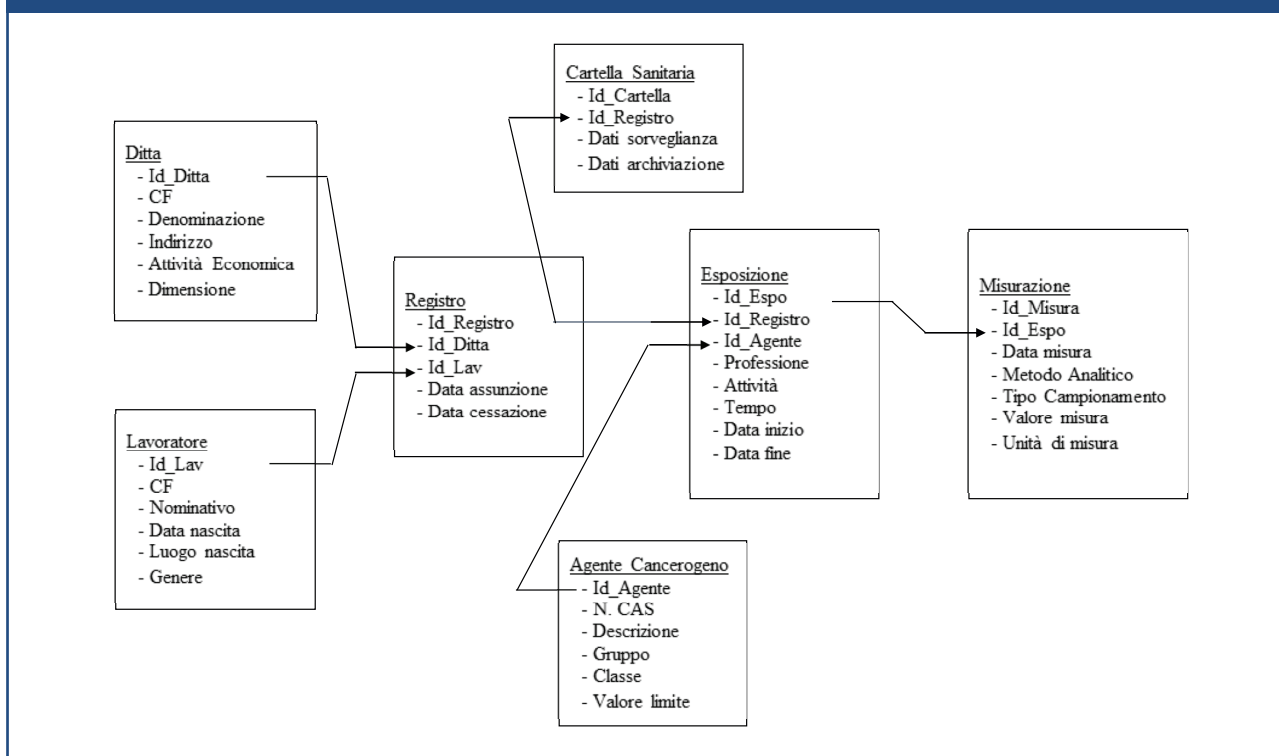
Cartella_Sanitaria
- Id_Cartella
- Id_Registro
- Dati sorveglianza
- Dati archiviazione

Ditta
- Id_Ditta
- CF
- Denominazione
- Indirizzo
- Attività Economica
- Dimensione

Registro
- Id_Registro
- Id_Ditta
- Id_Lav
- Data assunzione
- Data cessazione

Esposizione
- Id_Espo
- Id_Registro
- Id_Agente
- Professione
- Attività
- Tempo
- Data inizio
- Data fine

Misurazione
- Id_Misura
- Id_Espo
- Data misura
- Metodo Analitico
- Tipo Campionamento
- Valore misura
- Unità di misura

Lavoratore
- Id_Lav
- CF
- Nominativo
- Data nascita
- Luogo nascita
- Genere

Agente_Cancerogeno
- Id_Agente
- N. CAS
- Descrizione
- Gruppo
- Classe
- Valore limite